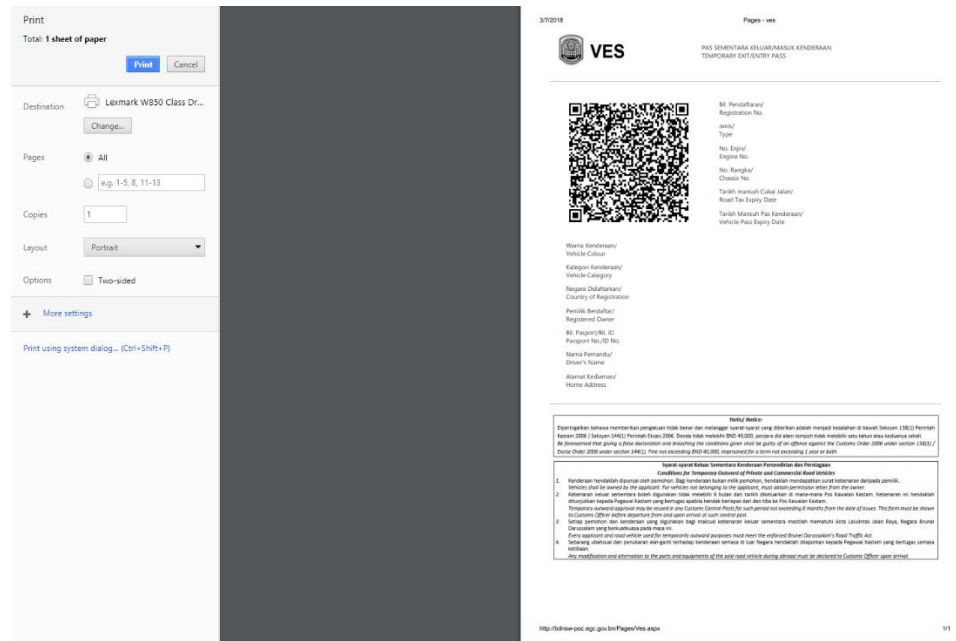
Print
Total: 1 sheet of paper

Print Cancel

Destination Lexmark W850 Class Dr...
Change...

Pages All
e.g. 1-5, 8, 11-13

Copies 1

Layout Portrait

Options Two-sided

+ More settings

Print using system dialog... (Ctrl+Shift+P)

3/7/2018 Pages - ves

VES

PAS SEMENTARA KELUAR/MASUK KENDERAAN
TEMPORARY EXIT/ENTRY PASS

Bil. Pendaftaran/
Registration No.

Jenis/
Type

No. Enjin/
Engine No.

No. Rangka/
Chassis No.

Tarikh mansuh Cukai Jalan/
Road Tax Expiry Date

Tarikh Mansuh Pas Kenderaan/
Vehicle Pass Expiry Date

Warna Kenderaan/
Vehicle Colour

Kategori Kenderaan/
Vehicle Category

Negara Didaftarkan/
Country of Registration

Pemilik Berdaftar/
Registered Owner

Bil. Pasport/Bil. ID
Passport No./ID No.

Nama Pemandu/
Driver's Name

Alamat Kediaman/
Home Address

Notis/ Notice:
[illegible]

Syarat-syarat Keluar Sementara Kenderaan Persendirian dan Perdagangan
Conditions for Temporary Outward of Private and Commercial Road Vehicles
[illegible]

http://bdnsw-poc.egc.gov.bn/Pages/Ves.aspx 1/1